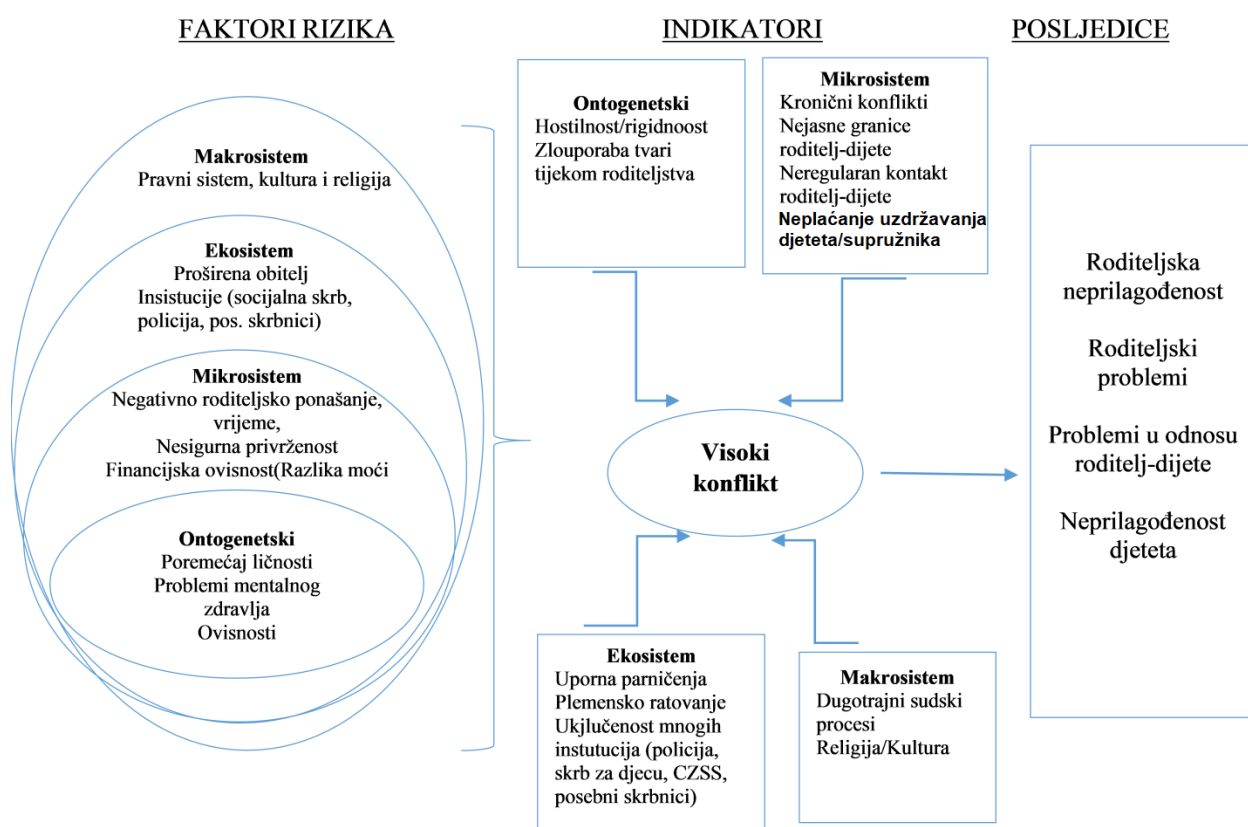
FAKTORI RIZIKA

INDIKATORI

POSLJEDICE

**Makrosistem**
Pravni sistem, kultura i religija

**Ekosistem**
Proširena obitelj
Insisticije (socijalna skrb, policija, pos. skrbnici)

**Mikrosistem**
Negativno roditeljsko ponašanje, vrijeme,
Nesigurna privrženost
Financijska ovisnost(Razlika moći

**Ontogenetski**
Poremećaj ličnosti
Problemi mentalnog zdravlja
Ovisnosti

**Ontogenetski**
Hostilnost/rigidnoost
Zlouporaba tvari tijekom roditeljstva

**Mikrosistem**
Kronični konflikti
Nejasne granice roditelj-dijete
Neregularan kontakt roditelj-dijete
**Neplaćanje uzdržavanja djeteta/supružnika**

**Visoki konflikt**

**Ekosistem**
Uporna parničenja
Plemensko ratovanje
Ukjlučenost mnogih instutucija (policija, skrb za djecu, CZSS, posebni skrbnici)

**Makrosistem**
Dugotrajni sudski procesi
Religija/Kultura

Roditeljska neprilagođenost

Roditeljski problemi

Problemi u odnosu roditelj-dijete

Neprilagođenost djeteta